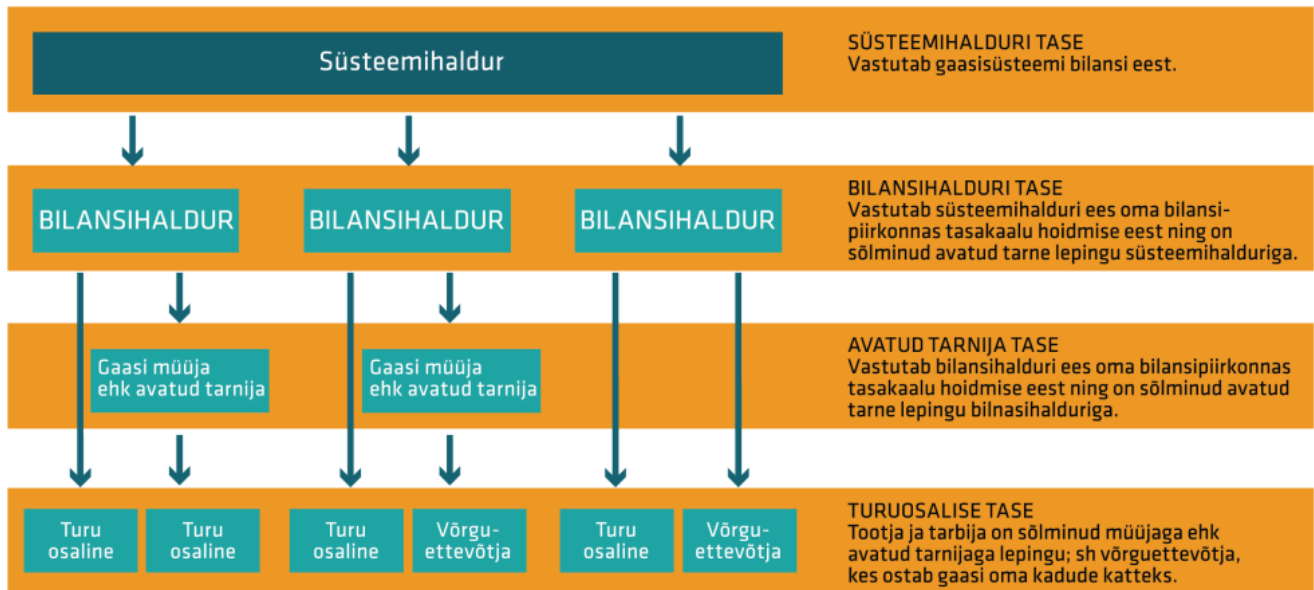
Süsteemihaldur

SÜSTEEMIHALDURI TASE
Vastutab gaasisüsteemi bilansi eest.

BILANSIHALDUR

BILANSIHALDUR

BILANSIHALDUR

BILANSIHALDURI TASE
Vastutab süsteemihalduri ees oma bilansipiirkonnas tasakaalu hoidmise eest ning on sõlminud avatud tarne lepingu süsteemihalduriga.

Gaasi müüja ehk avatud tarnija

Gaasi müüja ehk avatud tarnija

AVATUD TARNIJA TASE
Vastutab bilansihalduri ees oma bilansipiirkonnas tasakaalu hoidmise eest ning on sõlminud avatud tarne lepingu bilnasihalduriga.

Turu osaline

Turu osaline

Turu osaline

Võrguettevõtja

Turu osaline

Võrguettevõtja

TURUOSALISE TASE
Tootja ja tarbija on sõlminud müüjaga ehk avatud tarnijaga lepingu; sh võrguettevõtja, kes ostab gaasi oma kadude katteks.